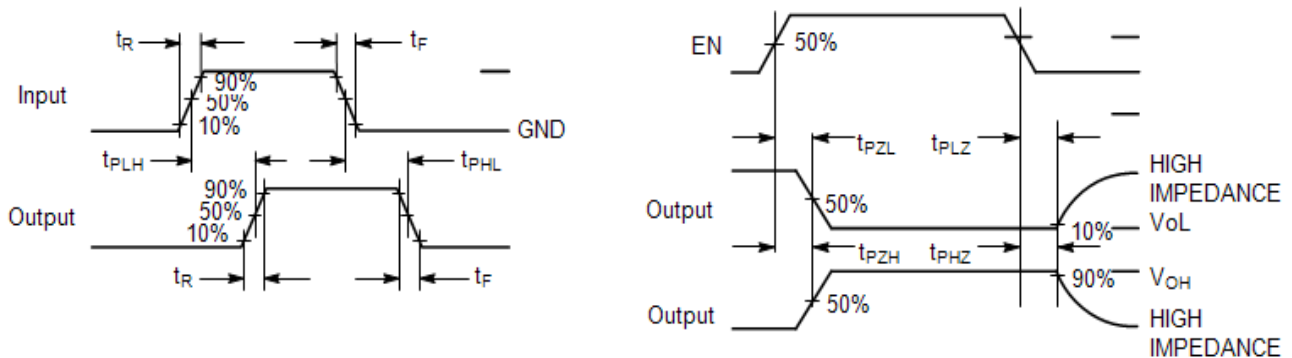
$t_R$

$t_F$

Input

90%

50%

10%

GND

$t_{PLH}$

$t_{PHL}$

Output

90%

50%

10%

$t_R$

$t_F$

EN

50%

$t_{PZL}$

$t_{PLZ}$

HIGH IMPEDANCE

Output

50%

10%

VoL

$t_{PZH}$

$t_{PHZ}$

90%

$V_{OH}$

Output

50%

HIGH IMPEDANCE